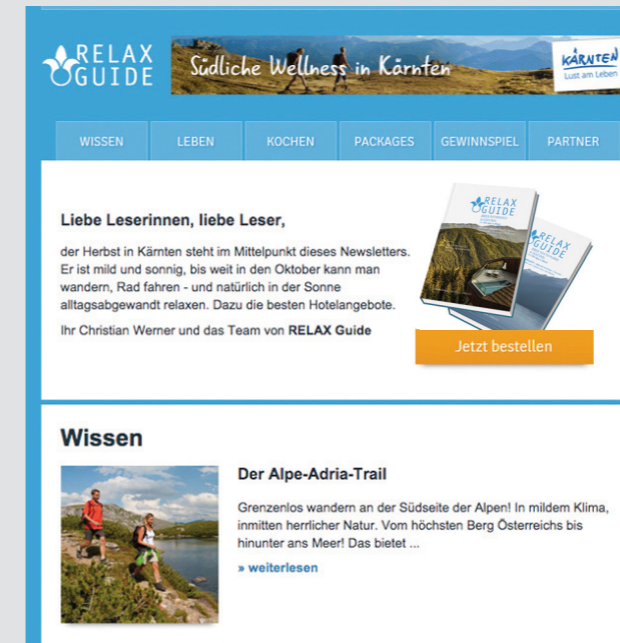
RELAX GUIDE

Südliche Wellness in Kärnten

KÄRNTEN
Lust am Leben

WISSEN | LEBEN | KOCHEN | PACKAGES | GEWINNSPIEL | PARTNER

Liebe Leserinnen, liebe Leser,

der Herbst in Kärnten steht im Mittelpunkt dieses Newsletters. Er ist mild und sonnig, bis weit in den Oktober kann man wandern, Rad fahren - und natürlich in der Sonne alltagsabgewandt relaxen. Dazu die besten Hotelangebote.

Ihr Christian Werner und das Team von RELAX Guide

RELAX GUIDE

RELAX GUIDE

Jetzt bestellen

Wissen

Der Alpe-Adria-Trail

Grenzenlos wandern an der Südseite der Alpen! In mildem Klima, inmitten herrlicher Natur. Vom höchsten Berg Österreichs bis hinunter ans Meer! Das bietet ...

» weiterlesen